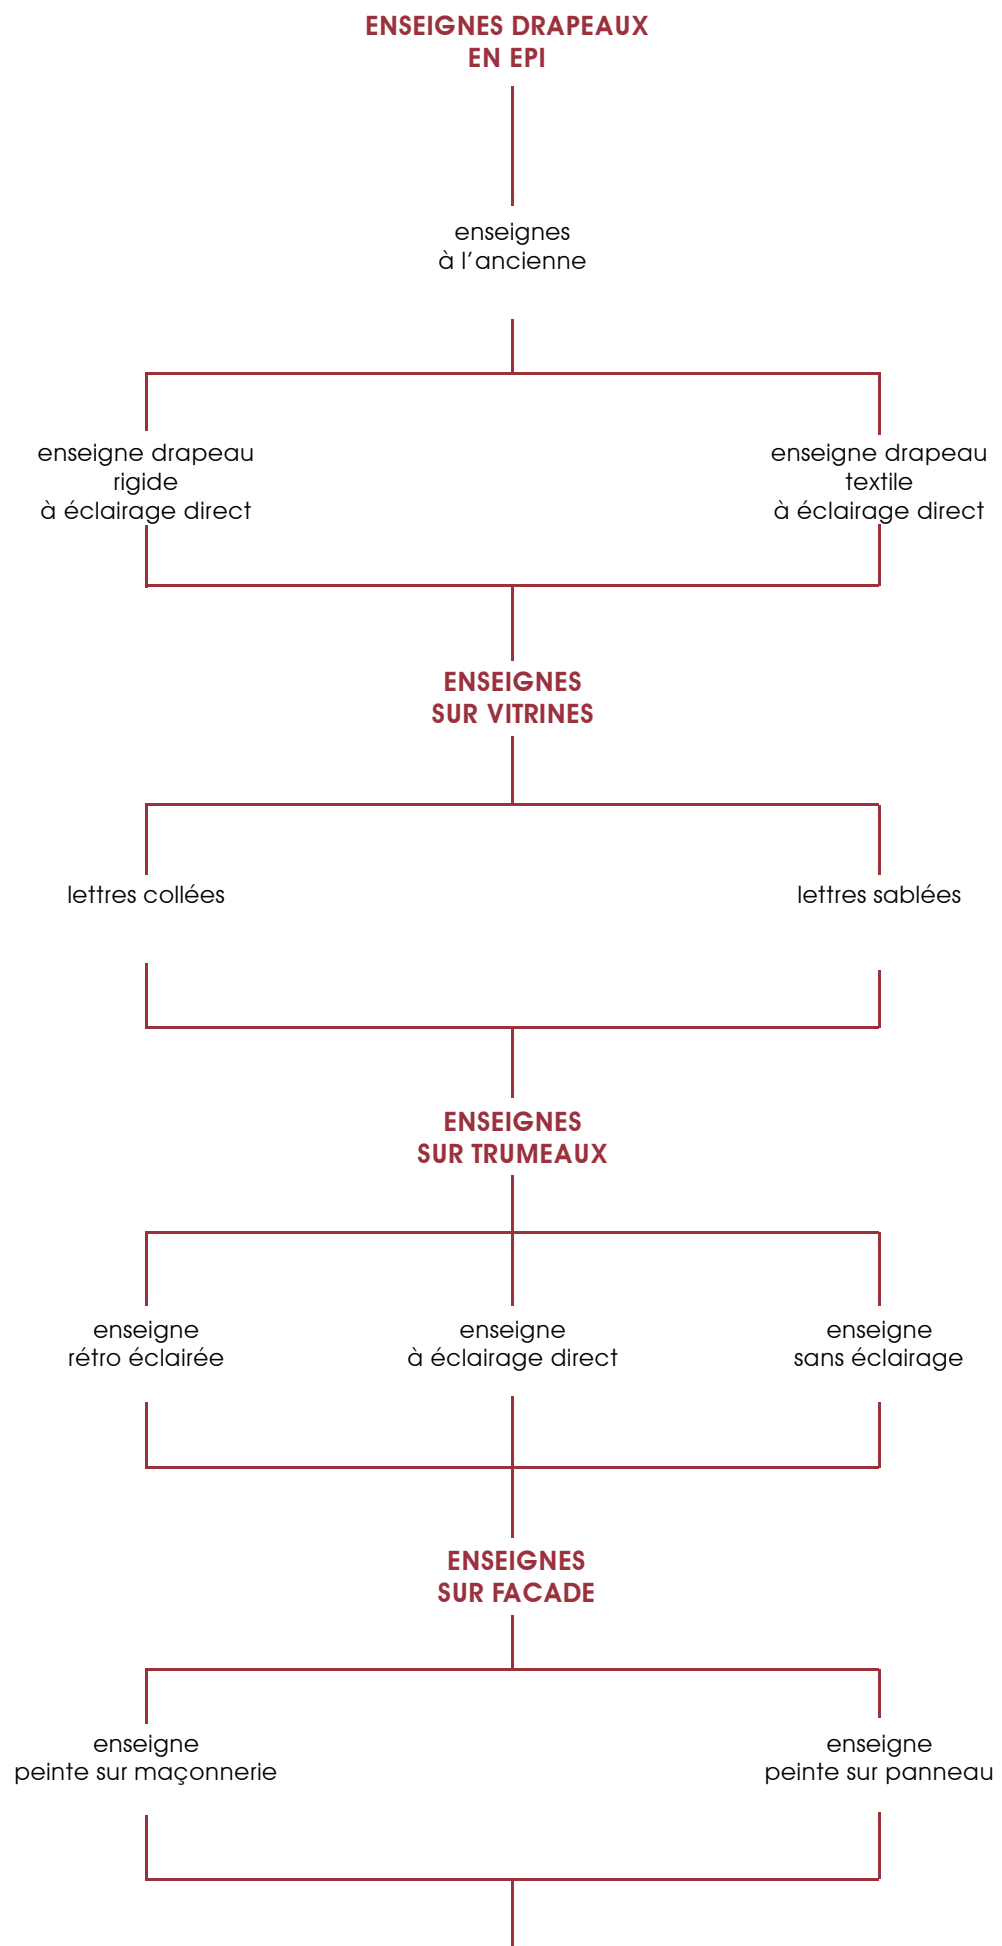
ENSEIGNES DRAPEAUX
EN EPI

enseignes
à l’ancienne

enseigne drapeau
rigide
à éclairage direct

enseigne drapeau
textile
à éclairage direct

ENSEIGNES
SUR VITRINES

lettres collées

lettres sablées

ENSEIGNES
SUR TRUMEAUX

enseigne
rétro éclairée

enseigne
à éclairage direct

enseigne
sans éclairage

ENSEIGNES
SUR FACADE

enseigne
peinte sur maçonnerie

enseigne
peinte sur panneau